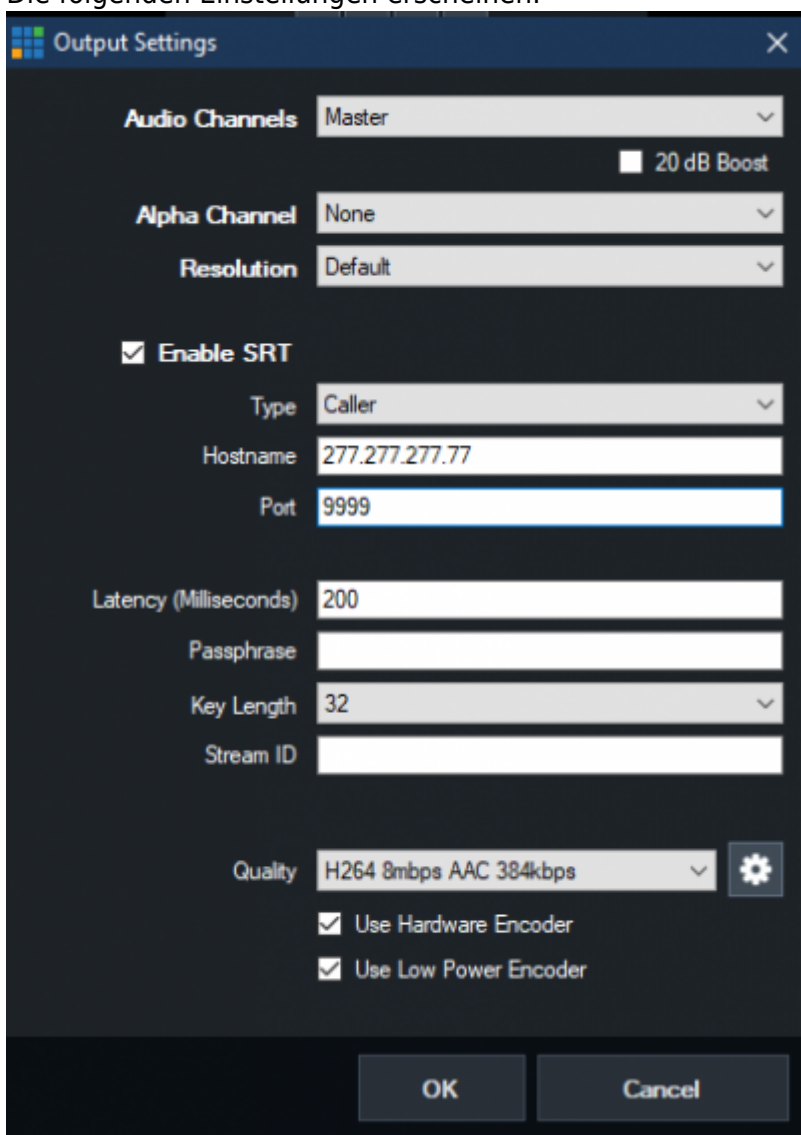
Die folgenden Einstellungen erscheinen:

Output Settings

Audio Channels Master

20 dB Boost

Alpha Channel None

Resolution Default

Enable SRT

Type Caller

Hostname 277.277.277.77

Port 9999

Latency (Milliseconds) 200

Passphrase

Key Length 32

Stream ID

Quality H264 8mbps AAC 384kbps

Use Hardware Encoder

Use Low Power Encoder

OK

Cancel